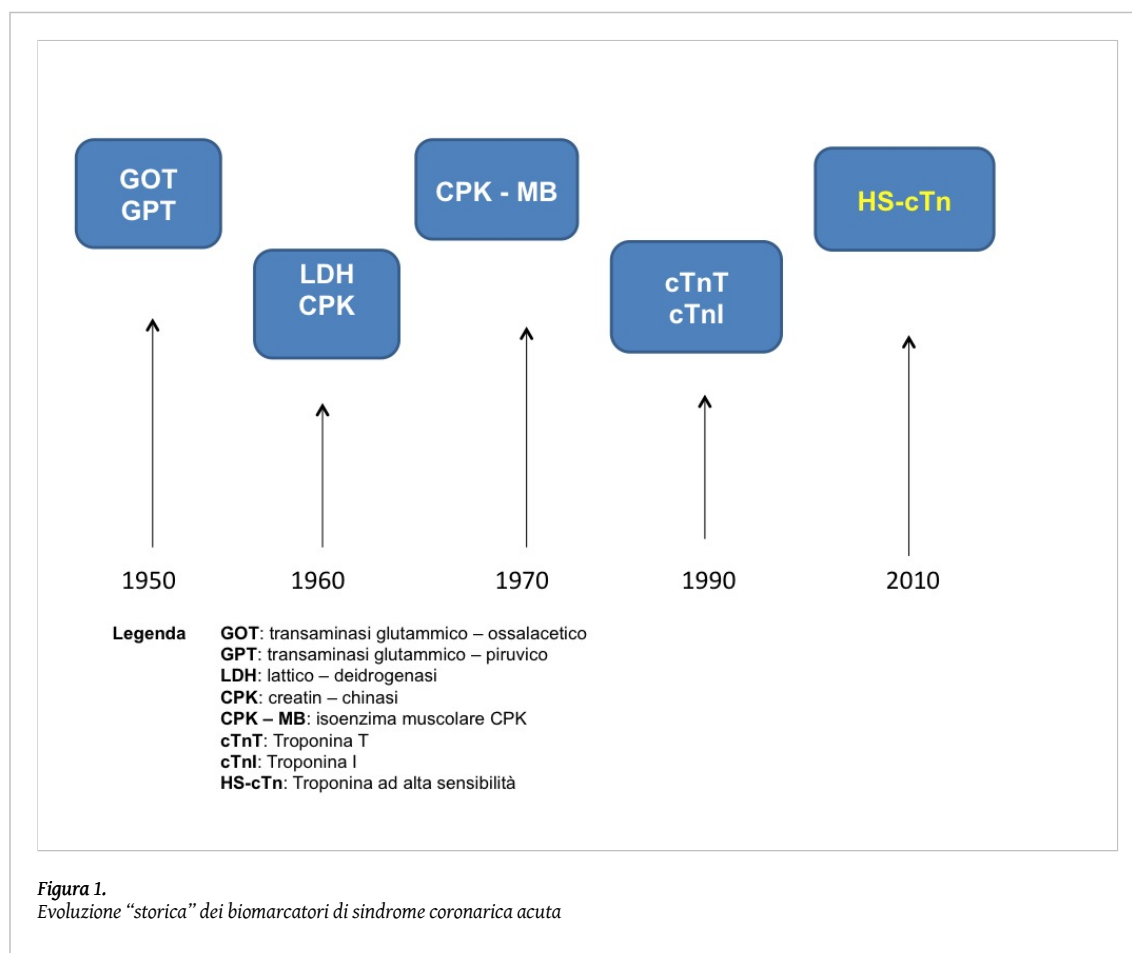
GOT
GPT

LDH
CPK

CPK - MB

cTnT
cTnI

HS-cTn

1950

1960

1970

1990

2010

Legenda

GOT: transaminasi glutammico – ossalacetico
GPT: transaminasi glutammico – piruvico
LDH: lattico – deidrogenasi
CPK: creatin – chinasi
CPK – MB: isoenzima muscolare CPK
cTnT: Troponina T
cTnI: Troponina I
HS-cTn: Troponina ad alta sensibilità

Figura 1.
Evoluzione “storica” dei biomarcatori di sindrome coronarica acuta